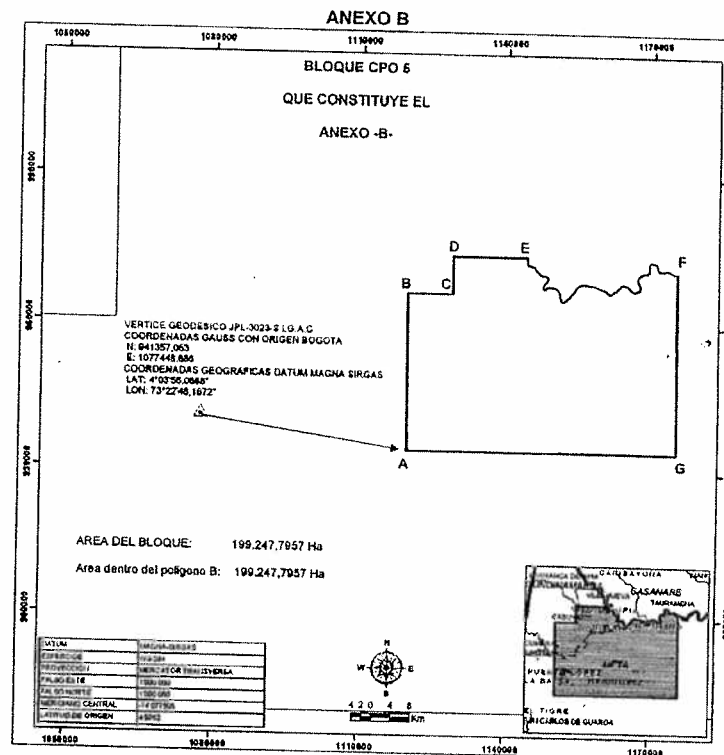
ANEXO B

1050000 1080000 1110000 1140000 1170000

BLOQUE CPO 5

QUE CONSTITUYE EL

ANEXO -B-

990000

960000

930000

900000

D E

B C F

A G

VERTICE GEODESICO JPL-3023-2 I.G.A.C
COORDENADAS GAUSS CON ORIGEN BOGOTA
N: 941357,063
E: 1077448,886
COORDENADAS GEOGRAFICAS DATUM MAGNA SIRGAS
LAT: 4°03'56,0868"
LON: 73°22'48,1672"

AREA DEL BLOQUE: 199.247,7957 Ha

Area dentro del polígono B: 199.247,7957 Ha

| DATUM | MAGNA-SIRGAS |
|---|---|
| ELIPSOIDE | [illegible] |
| PROYECCION | MERCATOR TRANSVERSA |
| FALSO ESTE | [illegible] |
| FALSO NORTE | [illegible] |
| MERIDIANO CENTRAL | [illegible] |
| LATITUD DE ORIGEN | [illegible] |

N
W E
S

4 2 0 4 8
Km

CASANARE
TAURAMENA
META
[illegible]
TIGRE
RICARLOS DE GUAROA

1050000 1080000 1110000 1140000 1170000